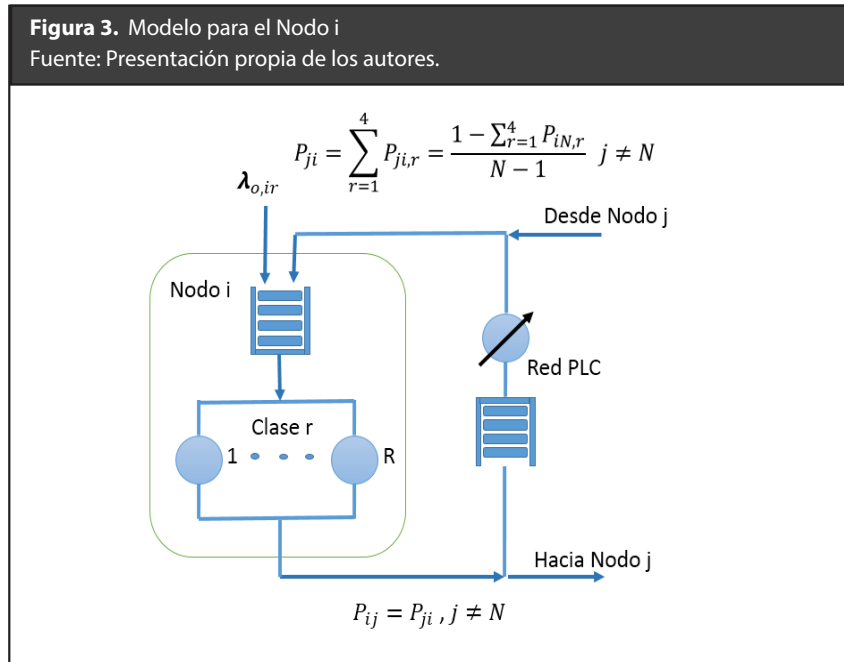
**Figura 3.** Modelo para el Nodo i
Fuente: Presentación propia de los autores.

$P_{ji} = \sum_{r=1}^{4} P_{ji,r} = \frac{1 - \sum_{r=1}^{4} P_{iN,r}}{N-1} \;\; j \neq N$

$\boldsymbol{\lambda}_{o,ir}$

Desde Nodo j

Nodo i

Red PLC

Clase r

1

R

Hacia Nodo j

$P_{ij} = P_{ji} \, , j \neq N$